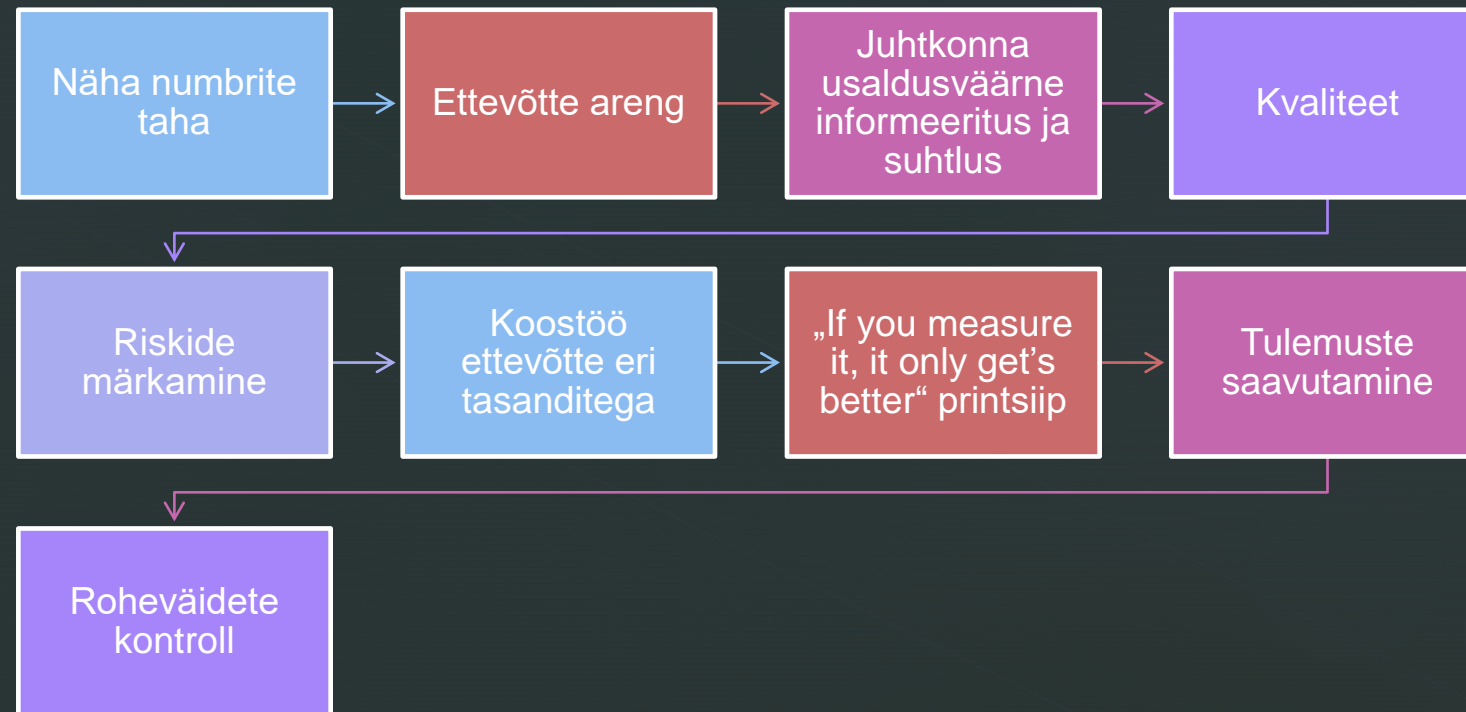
Näha numbrite taha

Ettevõtte areng

Juhtkonna usaldusväärne informeeritus ja suhtlus

Kvaliteet

Riskide märkamine

Koostöö ettevõtte eri tasanditega

„If you measure it, it only get’s better“ printsiip

Tulemuste saavutamine

Roheväidete kontroll